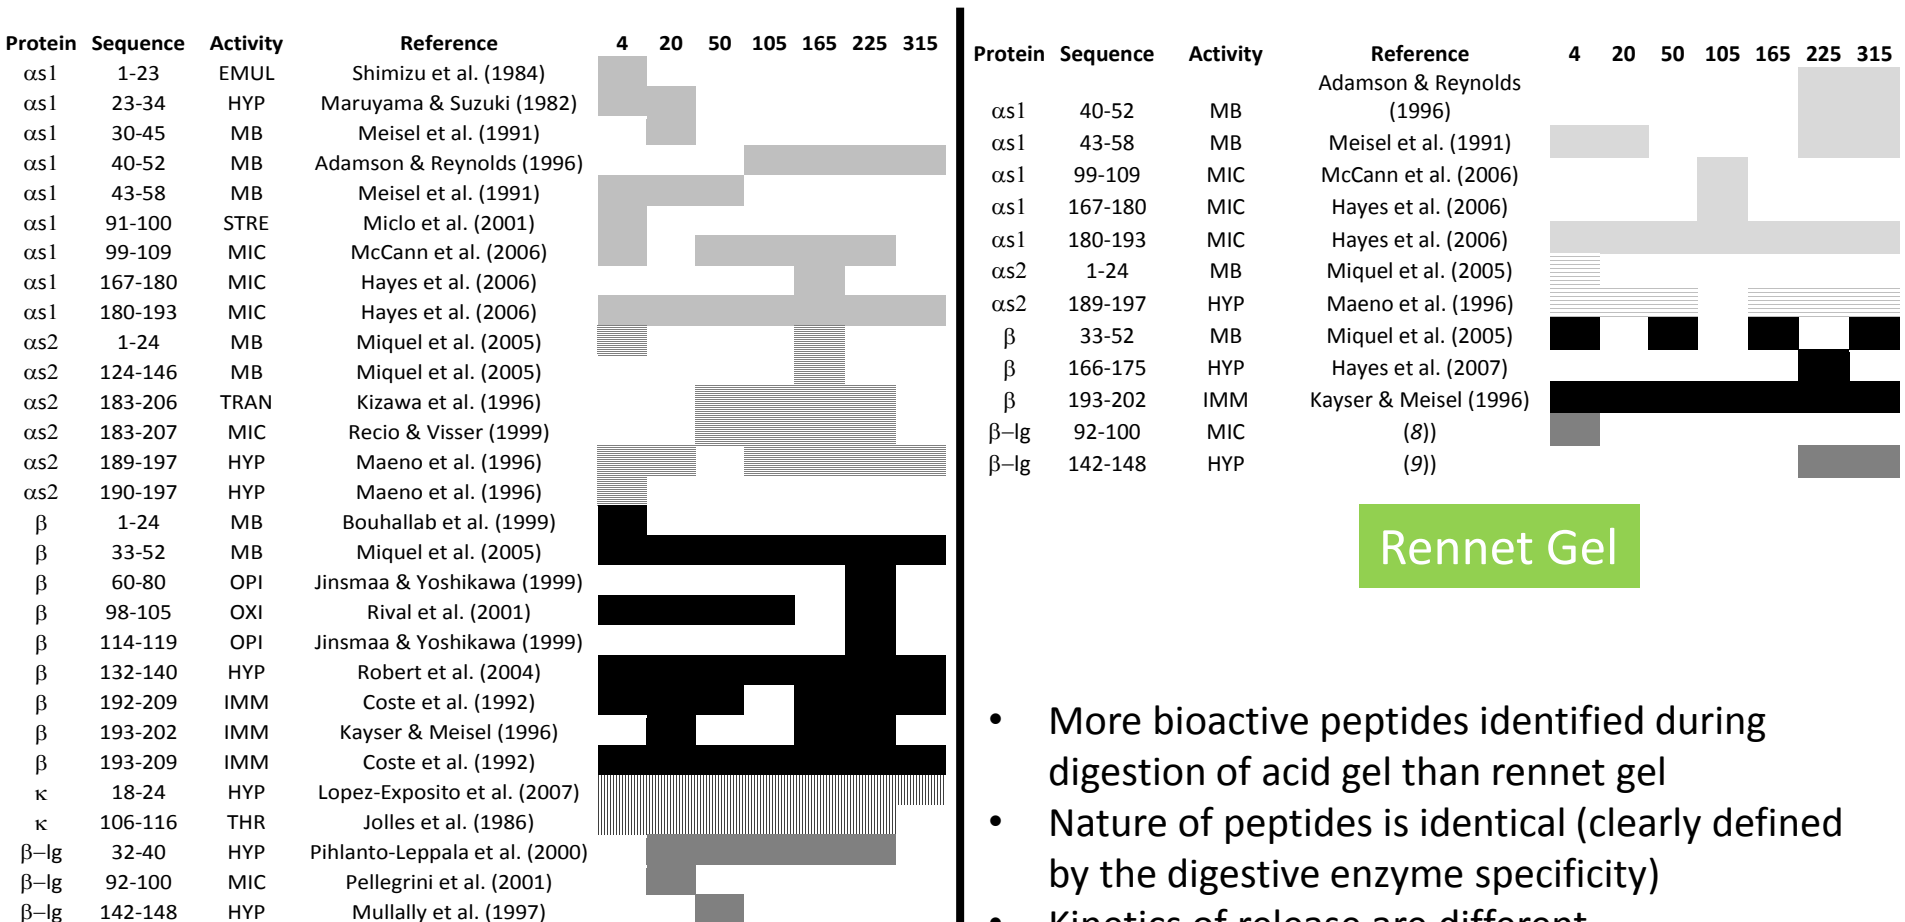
| Protein | Sequence | Activity | Reference | 4 | 20 | 50 | 105 | 165 | 225 | 315 |
|---|---|---|---|---|---|---|---|---|---|---|
| αs1 | 1-23 | EMUL | Shimizu et al. (1984) | | | | | | | |
| αs1 | 23-34 | HYP | Maruyama & Suzuki (1982) | | | | | | | |
| αs1 | 30-45 | MB | Meisel et al. (1991) | | | | | | | |
| αs1 | 40-52 | MB | Adamson & Reynolds (1996) | | | | | | | |
| αs1 | 43-58 | MB | Meisel et al. (1991) | | | | | | | |
| αs1 | 91-100 | STRE | Miclo et al. (2001) | | | | | | | |
| αs1 | 99-109 | MIC | McCann et al. (2006) | | | | | | | |
| αs1 | 167-180 | MIC | Hayes et al. (2006) | | | | | | | |
| αs1 | 180-193 | MIC | Hayes et al. (2006) | | | | | | | |
| αs2 | 1-24 | MB | Miquel et al. (2005) | | | | | | | |
| αs2 | 124-146 | MB | Miquel et al. (2005) | | | | | | | |
| αs2 | 183-206 | TRAN | Kizawa et al. (1996) | | | | | | | |
| αs2 | 183-207 | MIC | Recio & Visser (1999) | | | | | | | |
| αs2 | 189-197 | HYP | Maeno et al. (1996) | | | | | | | |
| αs2 | 190-197 | HYP | Maeno et al. (1996) | | | | | | | |
| β | 1-24 | MB | Bouhallab et al. (1999) | | | | | | | |
| β | 33-52 | MB | Miquel et al. (2005) | | | | | | | |
| β | 60-80 | OPI | Jinsmaa & Yoshikawa (1999) | | | | | | | |
| β | 98-105 | OXI | Rival et al. (2001) | | | | | | | |
| β | 114-119 | OPI | Jinsmaa & Yoshikawa (1999) | | | | | | | |
| β | 132-140 | HYP | Robert et al. (2004) | | | | | | | |
| β | 192-209 | IMM | Coste et al. (1992) | | | | | | | |
| β | 193-202 | IMM | Kayser & Meisel (1996) | | | | | | | |
| β | 193-209 | IMM | Coste et al. (1992) | | | | | | | |
| κ | 18-24 | HYP | Lopez-Exposito et al. (2007) | | | | | | | |
| κ | 106-116 | THR | Jolles et al. (1986) | | | | | | | |
| β–lg | 32-40 | HYP | Pihlanto-Leppala et al. (2000) | | | | | | | |
| β–lg | 92-100 | MIC | Pellegrini et al. (2001) | | | | | | | |
| β–lg | 142-148 | HYP | Mullally et al. (1997) | | | | | | | |

| Protein | Sequence | Activity | Reference | 4 | 20 | 50 | 105 | 165 | 225 | 315 |
|---|---|---|---|---|---|---|---|---|---|---|
| αs1 | 40-52 | MB | Adamson & Reynolds (1996) | | | | | | | |
| αs1 | 43-58 | MB | Meisel et al. (1991) | | | | | | | |
| αs1 | 99-109 | MIC | McCann et al. (2006) | | | | | | | |
| αs1 | 167-180 | MIC | Hayes et al. (2006) | | | | | | | |
| αs1 | 180-193 | MIC | Hayes et al. (2006) | | | | | | | |
| αs2 | 1-24 | MB | Miquel et al. (2005) | | | | | | | |
| αs2 | 189-197 | HYP | Maeno et al. (1996) | | | | | | | |
| β | 33-52 | MB | Miquel et al. (2005) | | | | | | | |
| β | 166-175 | HYP | Hayes et al. (2007) | | | | | | | |
| β | 193-202 | IMM | Kayser & Meisel (1996) | | | | | | | |
| β–lg | 92-100 | MIC | (8)) | | | | | | | |
| β–lg | 142-148 | HYP | (9)) | | | | | | | |

Rennet Gel

• More bioactive peptides identified during digestion of acid gel than rennet gel
• Nature of peptides is identical (clearly defined by the digestive enzyme specificity)
• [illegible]